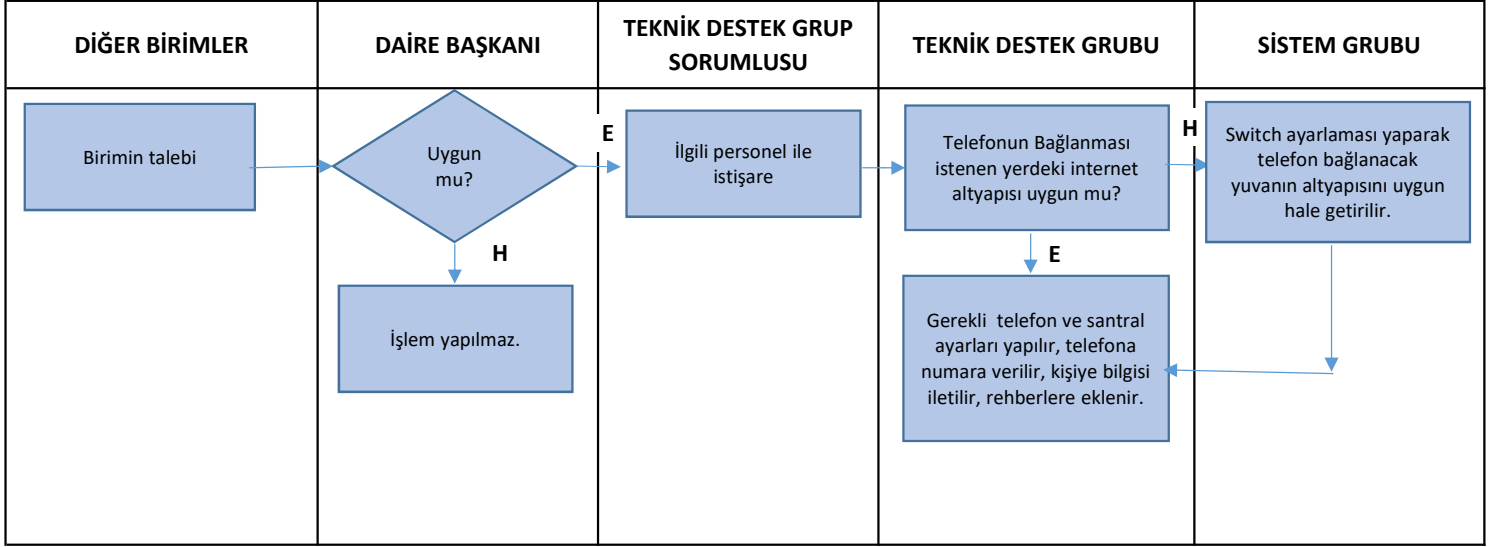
| DİĞER BİRİMLER | DAİRE BAŞKANI | TEKNİK DESTEK GRUP SORUMLUSU | TEKNİK DESTEK GRUBU | SİSTEM GRUBU |
|---|---|---|---|---|
| Birimin talebi | Uygun mu? | E İlgili personel ile istişare | Telefonun Bağlanması istenen yerdeki internet altyapısı uygun mu? | H Switch ayarlaması yaparak telefon bağlanacak yuvanın altyapısını uygun hale getirilir. |
| | H İşlem yapılmaz. | | E Gerekli telefon ve santral ayarları yapılır, telefona numara verilir, kişiye bilgisi iletilir, rehberlere eklenir. | |